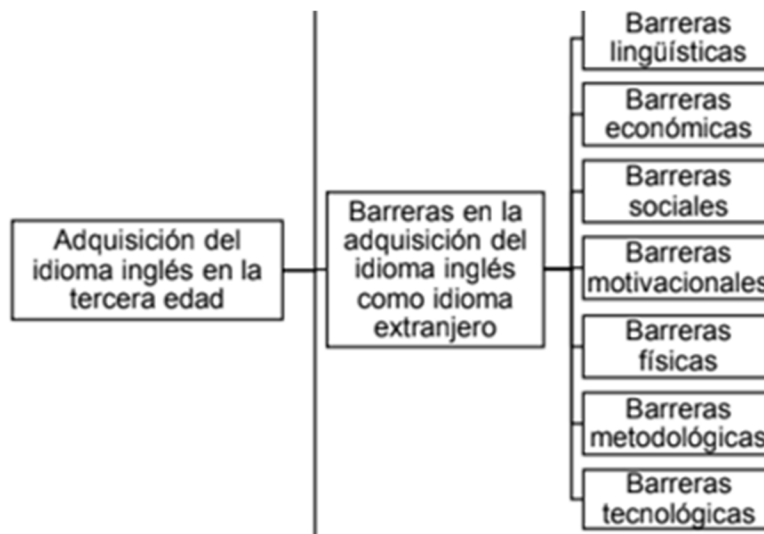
Adquisición del idioma inglés en la tercera edad

Barreras en la adquisición del idioma inglés como idioma extranjero

Barreras lingüísticas

Barreras económicas

Barreras sociales

Barreras motivacionales

Barreras físicas

Barreras metodológicas

Barreras tecnológicas